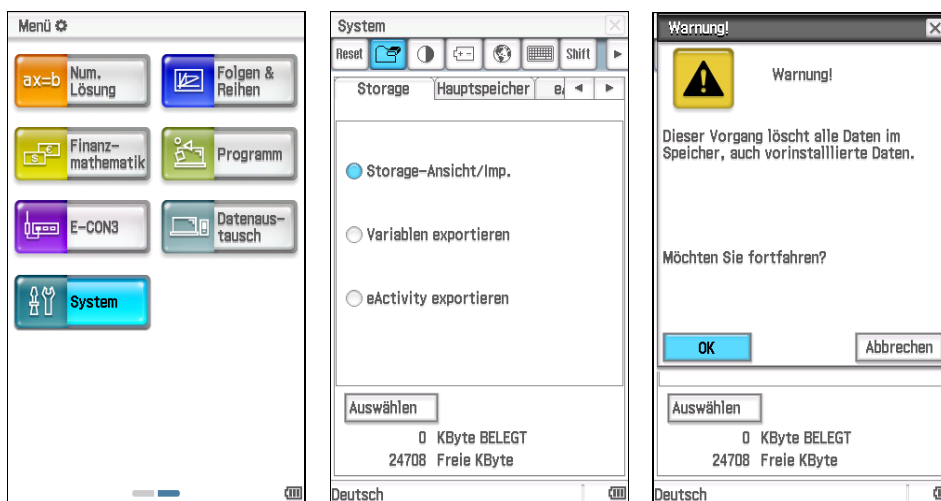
Menü ⚙

ax=b Num. Lösung

Folgen & Reihen

Finanzmathematik

Programm

E-CON3

Datenaustausch

System

System

Reset Shift

Storage Hauptspeicher e

Storage-Ansicht/Imp.

Variablen exportieren

eActivity exportieren

Auswählen

0 KByte BELEGT
24708 Freie KByte

Deutsch

Warnung!

Warnung!

Dieser Vorgang löscht alle Daten im Speicher, auch vorinstalllierte Daten.

Möchten Sie fortfahren?

OK

Abbrechen

Auswählen

0 KByte BELEGT
24708 Freie KByte

Deutsch